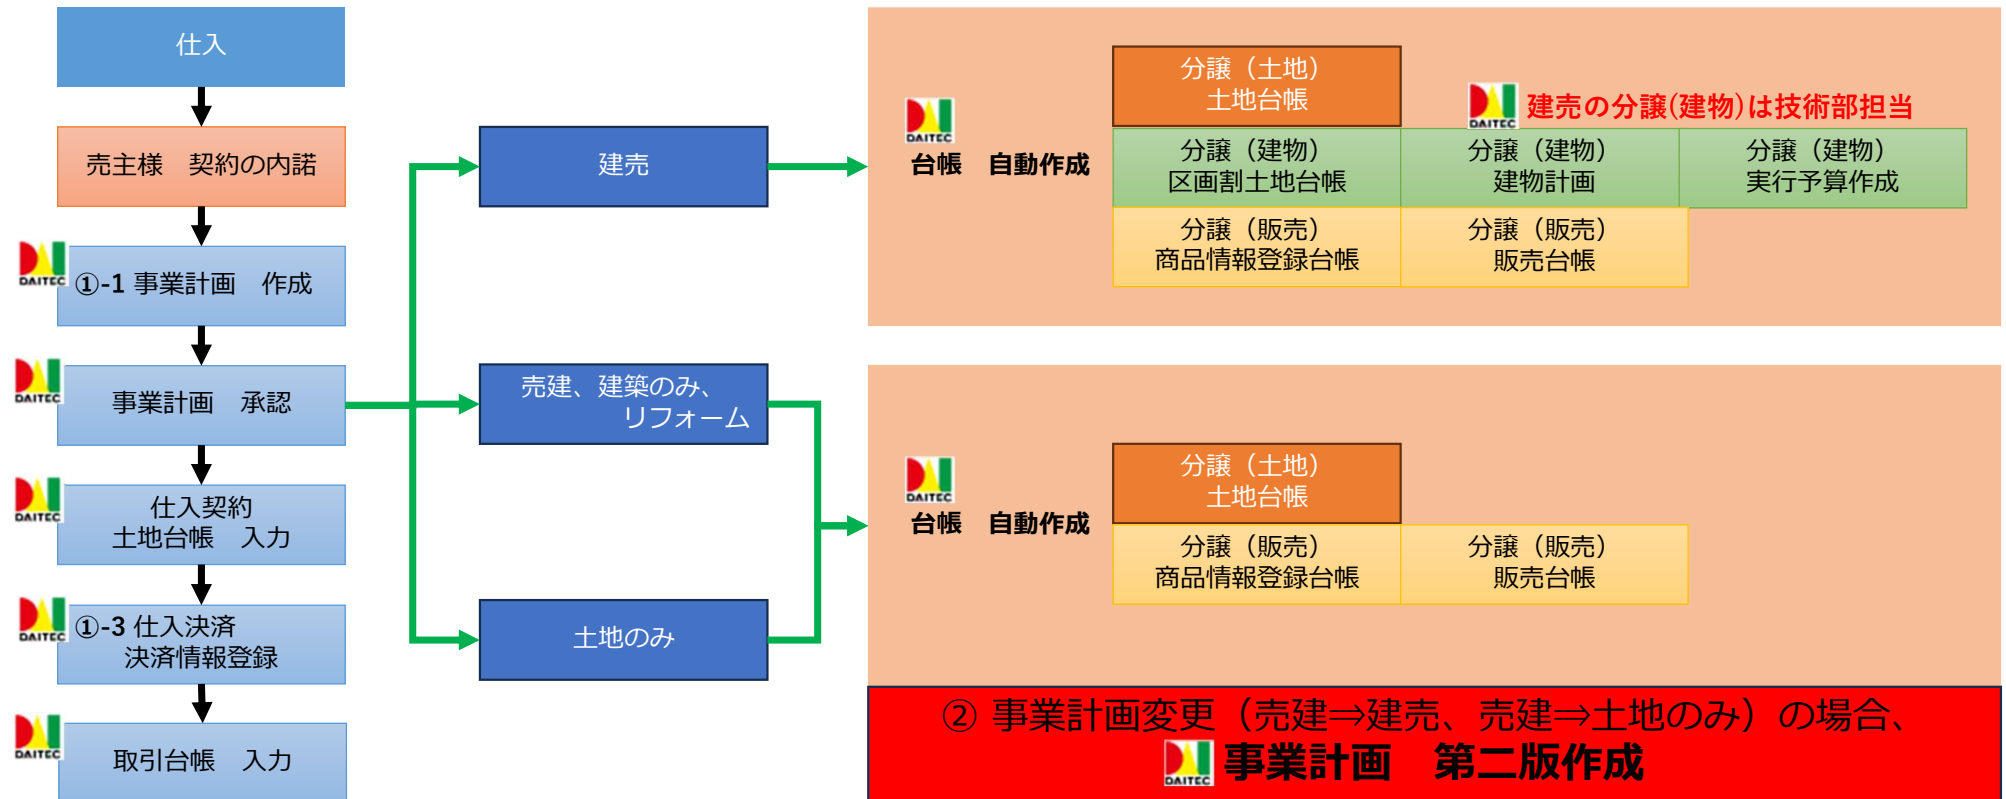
仕入

売主様　契約の内諾

DAITEC ①-1 事業計画　作成

DAITEC 事業計画　承認

DAITEC 仕入契約 土地台帳　入力

DAITEC ①-3 仕入決済 決済情報登録

DAITEC 取引台帳　入力

建売

売建、建築のみ、リフォーム

土地のみ

DAITEC 台帳　自動作成

分譲（土地）
土地台帳

DAITEC 建売の分譲(建物)は技術部担当

| 分譲（建物）区画割土地台帳 | 分譲（建物）建物計画 | 分譲（建物）実行予算作成 |
|---|---|---|
| 分譲（販売）商品情報登録台帳 | 分譲（販売）販売台帳 | |

DAITEC 台帳　自動作成

分譲（土地）
土地台帳

| 分譲（販売）商品情報登録台帳 | 分譲（販売）販売台帳 |
|---|---|

② 事業計画変更（売建⇒建売、売建⇒土地のみ）の場合、
DAITEC 事業計画　第二版作成